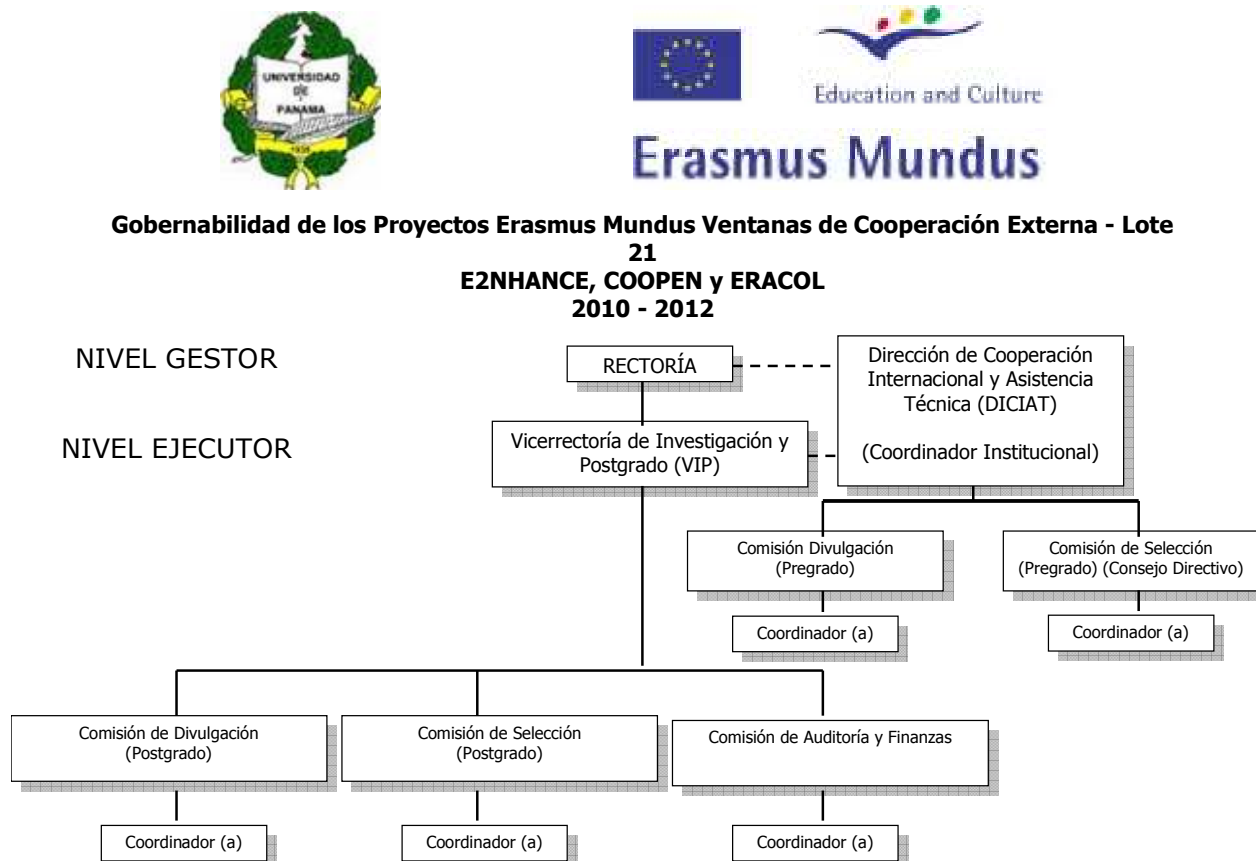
UNIVERSIDAD DE PANAMA

1935

Education and Culture

Erasmus Mundus

**Gobernabilidad de los Proyectos Erasmus Mundus Ventanas de Cooperación Externa - Lote 21**
**E2NHANCE, COOPEN y ERACOL**
**2010 - 2012**

NIVEL GESTOR

NIVEL EJECUTOR

RECTORÍA

Dirección de Cooperación Internacional y Asistencia Técnica (DICIAT)

(Coordinador Institucional)

Vicerrectoría de Investigación y Postgrado (VIP)

Comisión Divulgación (Pregrado)

Coordinador (a)

Comisión de Selección (Pregrado) (Consejo Directivo)

Coordinador (a)

Comisión de Divulgación (Postgrado)

Coordinador (a)

Comisión de Selección (Postgrado)

Coordinador (a)

Comisión de Auditoría y Finanzas

Coordinador (a)